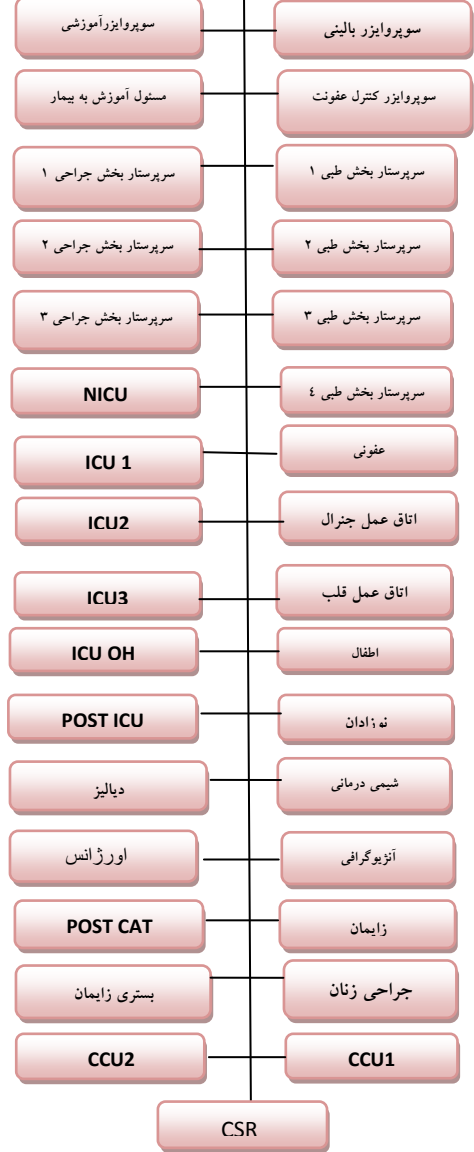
سوپروایزر بالینی
سوپروایزرآموزشی

سوپروایزر کنترل عفونت
مسئول آموزش به بیمار

سرپرستار بخش طبی ۱
سرپرستار بخش جراحی ۱

سرپرستار بخش طبی ۲
سرپرستار بخش جراحی ۲

سرپرستار بخش طبی ۳
سرپرستار بخش جراحی ۳

سرپرستار بخش طبی ٤
NICU

عفونی
ICU 1

اتاق عمل جنرال
ICU2

اتاق عمل قلب
ICU3

اطفال
ICU OH

نه زادان
POST ICU

شیمی درمانی
دیالیز

آنژیوگرافی
اورژانس

زایمان
POST CAT

جراحی زنان
بستری زایمان

CCU1
CCU2

CSR